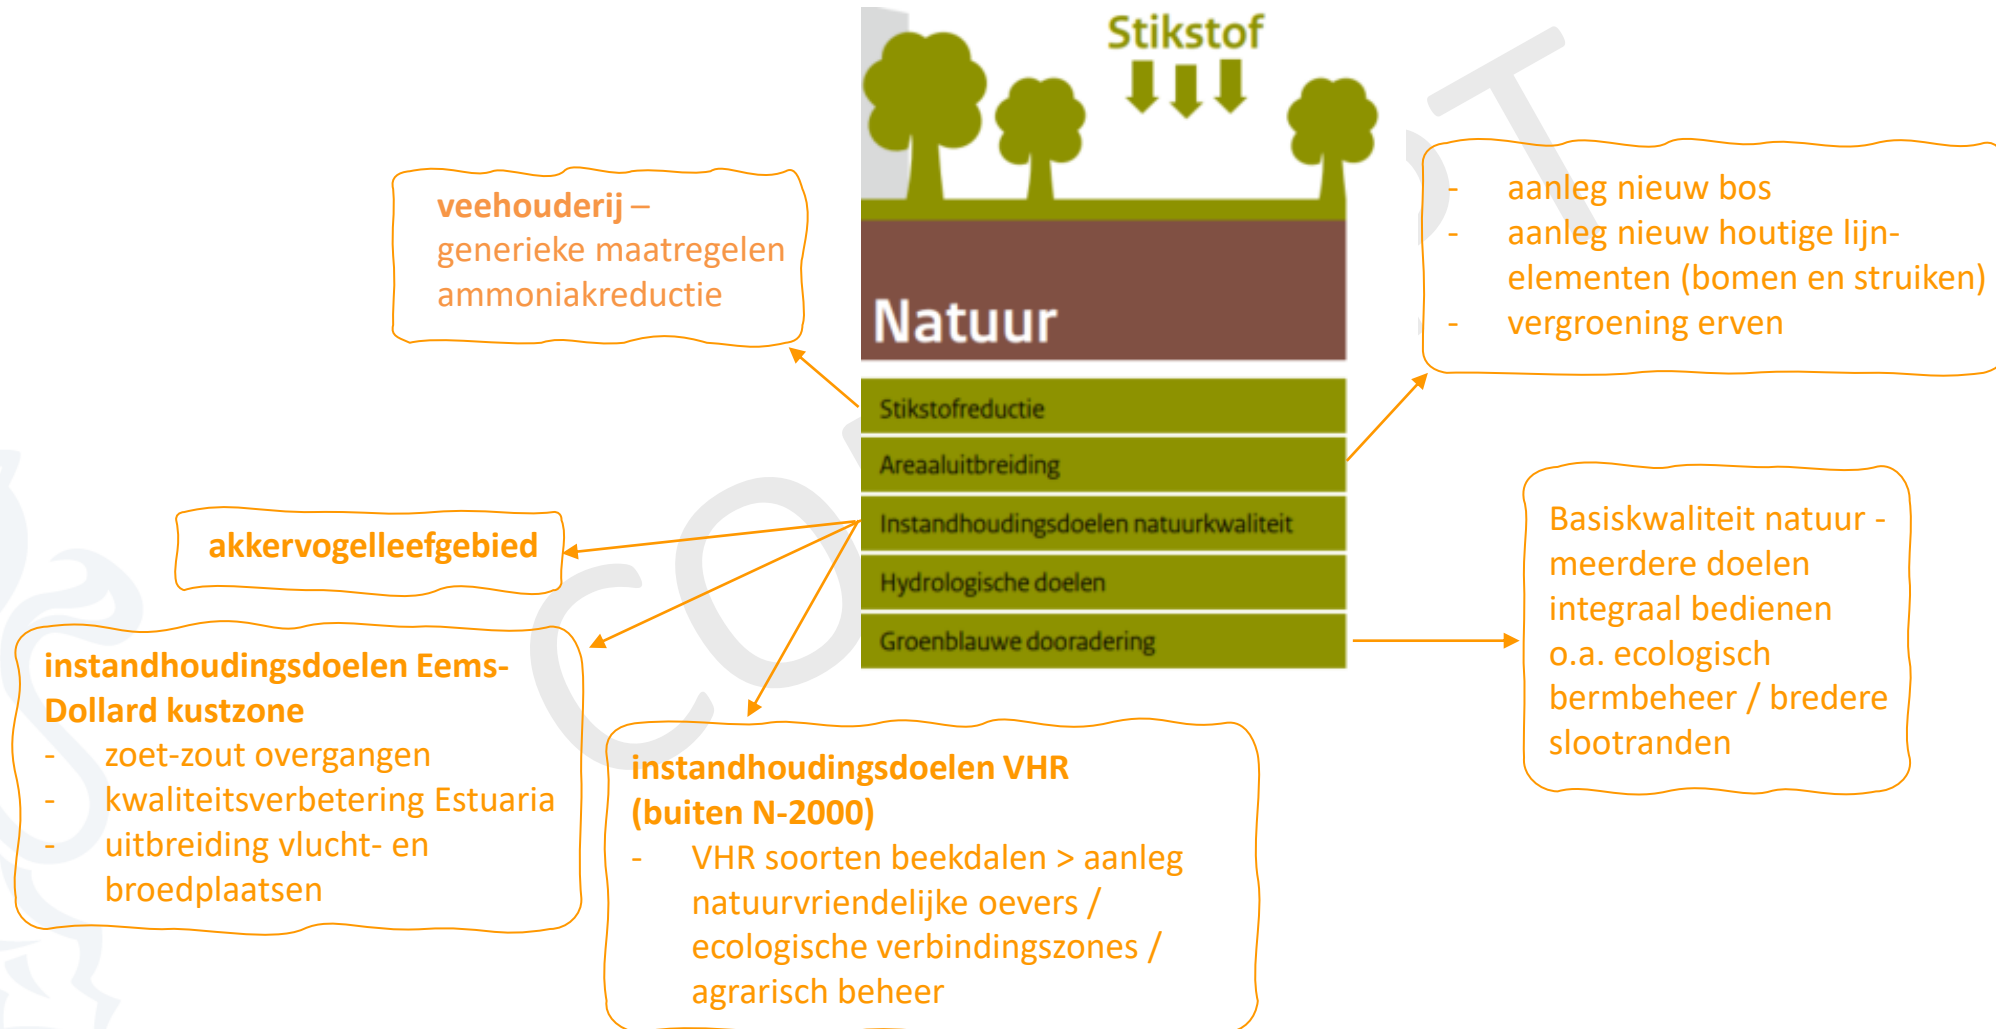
Stikstof

Natuur

Stikstofreductie

Areaaluitbreiding

Instandhoudingsdoelen natuurkwaliteit

Hydrologische doelen

Groenblauwe dooradering

veehouderij – generieke maatregelen ammoniakreductie

- aanleg nieuw bos
- aanleg nieuw houtige lijnelementen (bomen en struiken)
- vergroening erven

akkervogelleefgebied

Basiskwaliteit natuur - meerdere doelen integraal bedienen o.a. ecologisch bermbeheer / bredere slootranden

instandhoudingsdoelen Eems-Dollard kustzone
- zoet-zout overgangen
- kwaliteitsverbetering Estuaria
- uitbreiding vlucht- en broedplaatsen

instandhoudingsdoelen VHR (buiten N-2000)
- VHR soorten beekdalen > aanleg natuurvriendelijke oevers / ecologische verbindingszones / agrarisch beheer

CONCEPT